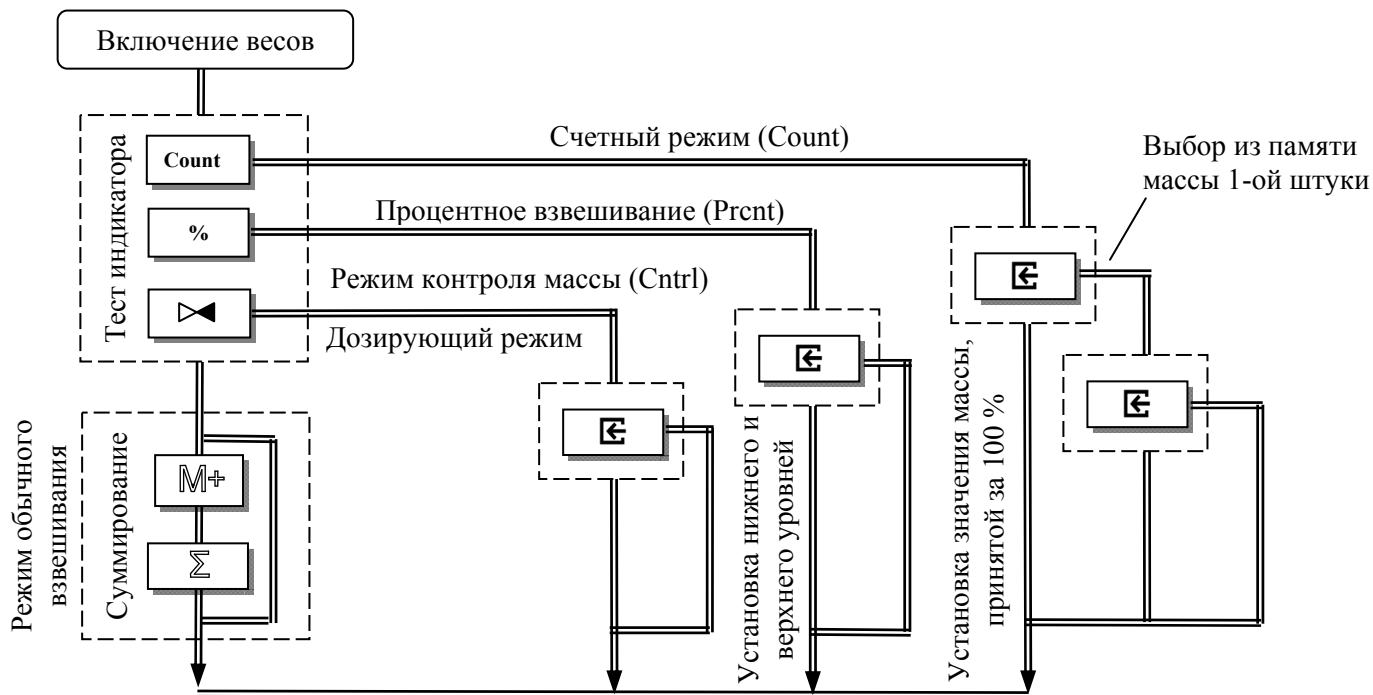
Включение весов

Тест индикатора

Count

%

Счетный режим (Count)

Выбор из памяти массы 1-ой штуки

Процентное взвешивание (Prcnt)

Режим контроля массы (Cntrl)

Дозирующий режим

Режим обычного взвешивания

Суммирование

M+

Σ

Установка нижнего и верхнего уровней

Установка значения массы, принятой за 100 %